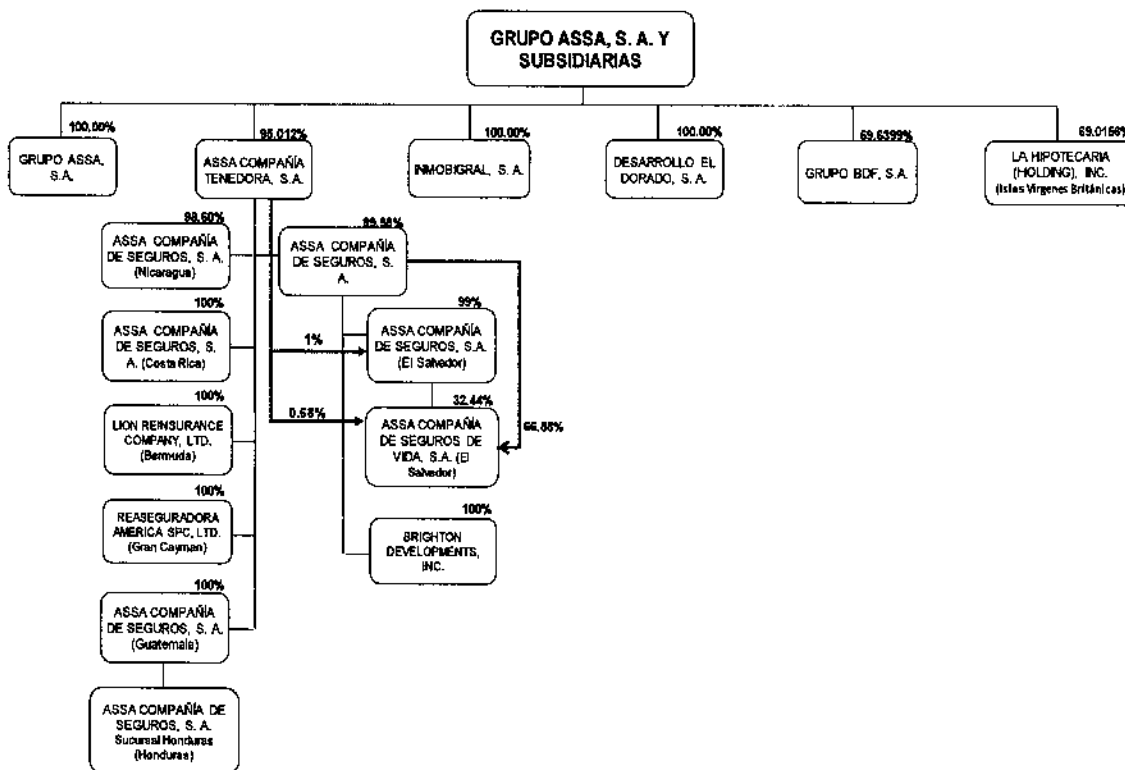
GRUPO ASSA, S. A. Y SUBSIDIARIAS

100.00%
GRUPO ASSA, S.A.

95.012%
ASSA COMPAÑÍA TENEDORA, S.A.

100.00%
INMOBIGRAL, S. A.

100.00%
DESARROLLO EL DORADO, S. A.

69.6399%
GRUPO BDF, S.A.

69.0156
LA HIPOTECARIA (HOLDING), INC. (Islas Vírgenes Británicas)

98.60%
ASSA COMPAÑÍA DE SEGUROS, S. A. (Nicaragua)

99.98%
ASSA COMPAÑÍA DE SEGUROS, S. A.

100%
ASSA COMPAÑÍA DE SEGUROS, S. A. (Costa Rica)

1%

99%
ASSA COMPAÑÍA DE SEGUROS, S.A. (El Salvador)

100%
LION REINSURANCE COMPANY, LTD. (Bermuda)

0.68%

32.44%
ASSA COMPAÑÍA DE SEGUROS DE VIDA, S.A. (El Salvador)

66.88%

100%
REASEGURADORA AMERICA SPC, LTD. (Gran Cayman)

100%
BRIGHTON DEVELOPMENTS, INC.

100%
ASSA COMPAÑÍA DE SEGUROS, S. A. (Guatemala)

ASSA COMPAÑÍA DE SEGUROS, S. A. Sucursal Honduras (Honduras)